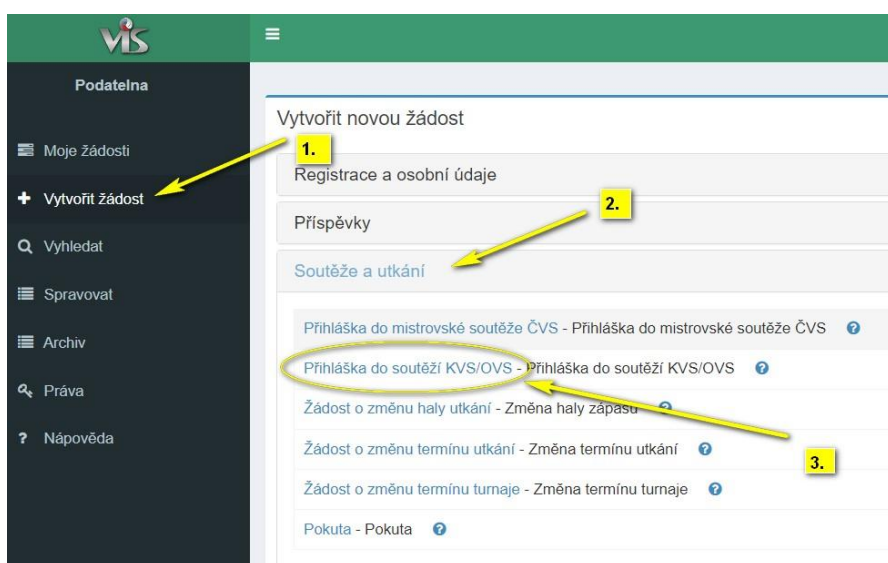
VIS

≡

Podatelna

Moje žádosti

Vytvořit žádost

Vyhledat

Spravovat

Archiv

Práva

? Nápověda

Vytvořit novou žádost

1.

Registrace a osobní údaje

2.

Příspěvky

Soutěže a utkání

Přihláška do mistrovské soutěže ČVS - Přihláška do mistrovské soutěže ČVS

Přihláška do soutěží KVS/OVS - Přihláška do soutěží KVS/OVS

Žádost o změnu haly utkání - Změna haly zápasu

Žádost o změnu termínu utkání - Změna termínu utkání

3.

Žádost o změnu termínu turnaje - Změna termínu turnaje

Pokuta - Pokuta